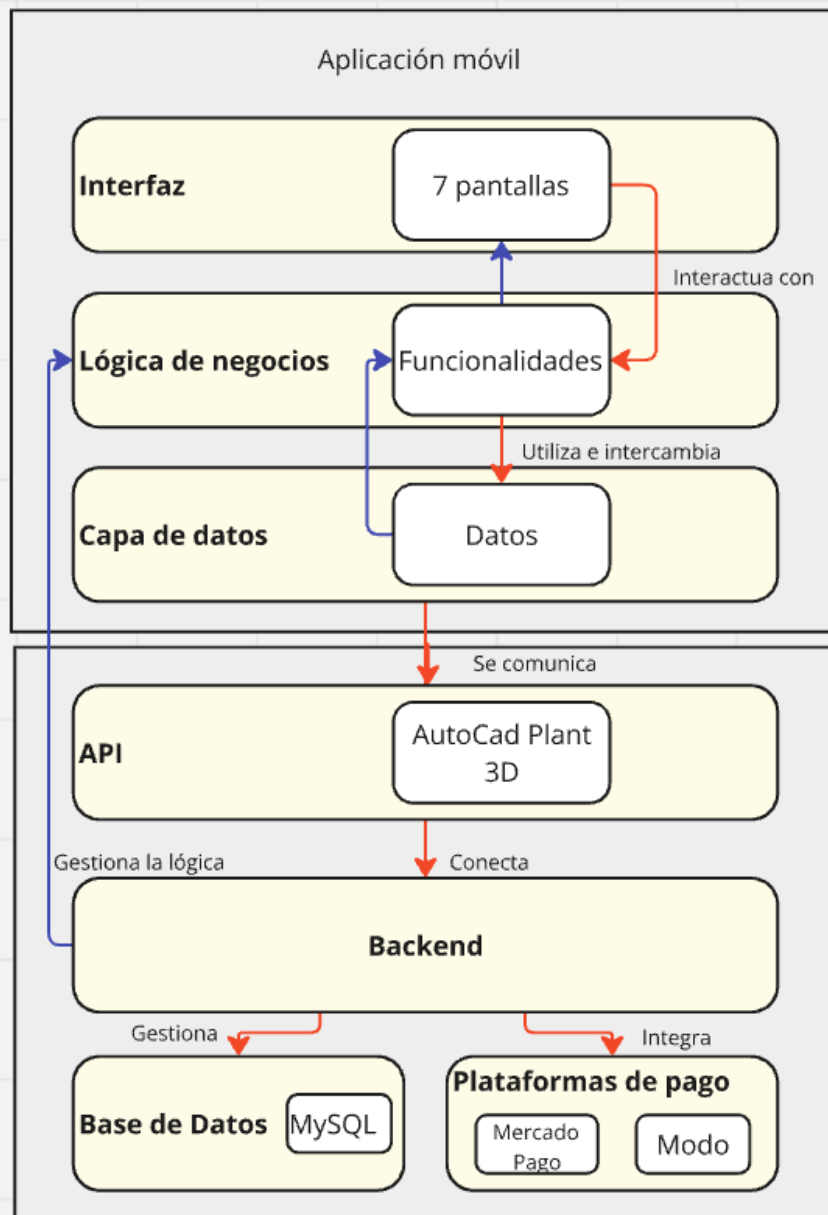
Aplicación móvil

Interfaz

7 pantallas

Interactua con

Lógica de negocios

Funcionalidades

Utiliza e intercambia

Capa de datos

Datos

Se comunica

API

AutoCad Plant 3D

Gestiona la lógica

Conecta

Backend

Gestiona

Integra

Base de Datos

MySQL

Plataformas de pago

Mercado Pago

Modo